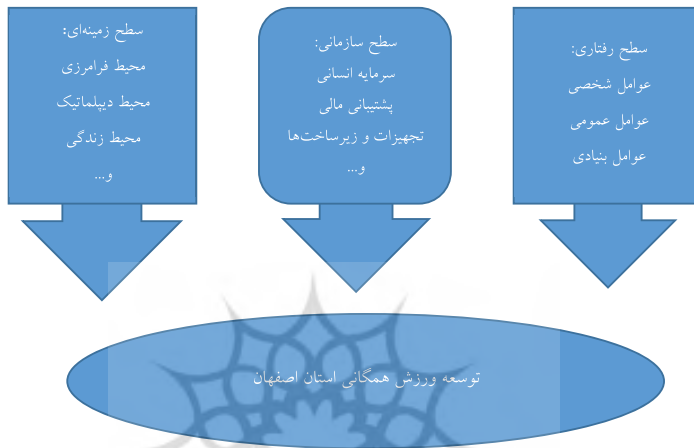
سطح رفتاری:
عوامل شخصی
عوامل عمومی
عوامل بنیادی

سطح سازمانی:
سرمایه انسانی
پشتیبانی مالی
تجهیزات و زیرساخت‌ها
و...

سطح زمینه‌ای:
محیط فرامرزی
محیط دیپلماتیک
محیط زندگی
و...

توسعه ورزش همگانی استان اصفهان